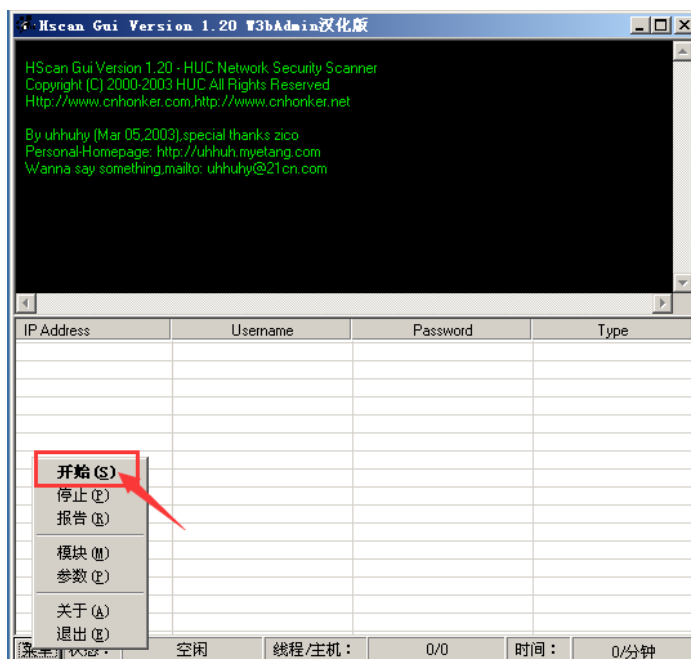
Hscan Gui Version 1.20 W3bAdmin汉化版

HScan Gui Version 1.20 - HUC Network Security Scanner
Copyright (C) 2000-2003 HUC All Rights Reserved
Http://www.cnhonker.com,http://www.cnhonker.net

By uhhuhy (Mar 05,2003),special thanks zico
Personal-Homepage: http://uhhuh.myetang.com
Wanna say something,mailto: uhhuhy@21cn.com

| IP Address | Username | Password | Type |
|---|---|---|---|

开始(S)
停止(P)
报告(R)
模块(M)
参数(P)
关于(A)
退出(E)

菜单 状态： 空闲 线程/主机： 0/0 时间： 0/分钟